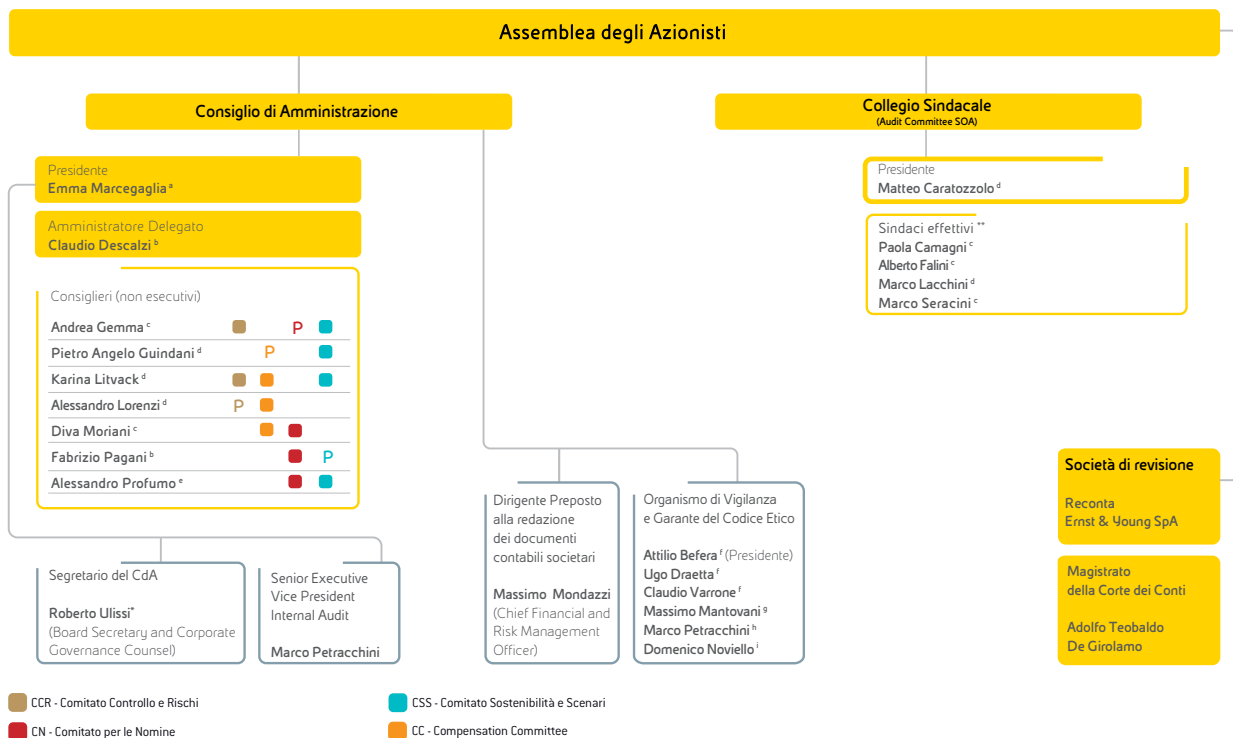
Assemblea degli Azionisti

Consiglio di Amministrazione

Presidente
Emma Marcegaglia $^{a}$

Amministratore Delegato
Claudio Descalzi $^{b}$

Consiglieri (non esecutivi)

| | | | | |
|---|---|---|---|---|
| Andrea Gemma $^{c}$ | | | P | |
| Pietro Angelo Guindani $^{d}$ | | P | | |
| Karina Litvack $^{d}$ | | | | |
| Alessandro Lorenzi $^{d}$ | P | | | |
| Diva Moriani $^{c}$ | | | | |
| Fabrizio Pagani $^{b}$ | | | | P |
| Alessandro Profumo $^{e}$ | | | | |

Collegio Sindacale
(Audit Committee SOA)

Presidente
Matteo Caratozzolo $^{d}$

Sindaci effettivi $^{**}$
Paola Camagni $^{c}$
Alberto Falini $^{c}$
Marco Lacchini $^{d}$
Marco Seracini $^{c}$

Società di revisione

Reconta
Ernst & Young SpA

Magistrato
della Corte dei Conti

Adolfo Teobaldo
De Girolamo

Segretario del CdA

Roberto Ulissi$^{*}$
(Board Secretary and Corporate Governance Counsel)

Senior Executive Vice President Internal Audit

Marco Petracchini

Dirigente Preposto alla redazione dei documenti contabili societari

Massimo Mondazzi
(Chief Financial and Risk Management Officer)

Organismo di Vigilanza e Garante del Codice Etico

Attilio Befera $^{f}$ (Presidente)
Ugo Draetta $^{f}$
Claudio Varrone $^{f}$
Massimo Mantovani $^{g}$
Marco Petracchini $^{h}$
Domenico Noviello $^{i}$

CCR - Comitato Controllo e Rischi
CN - Comitato per le Nomine
CSS - Comitato Sostenibilità e Scenari
CC - Compensation Committee